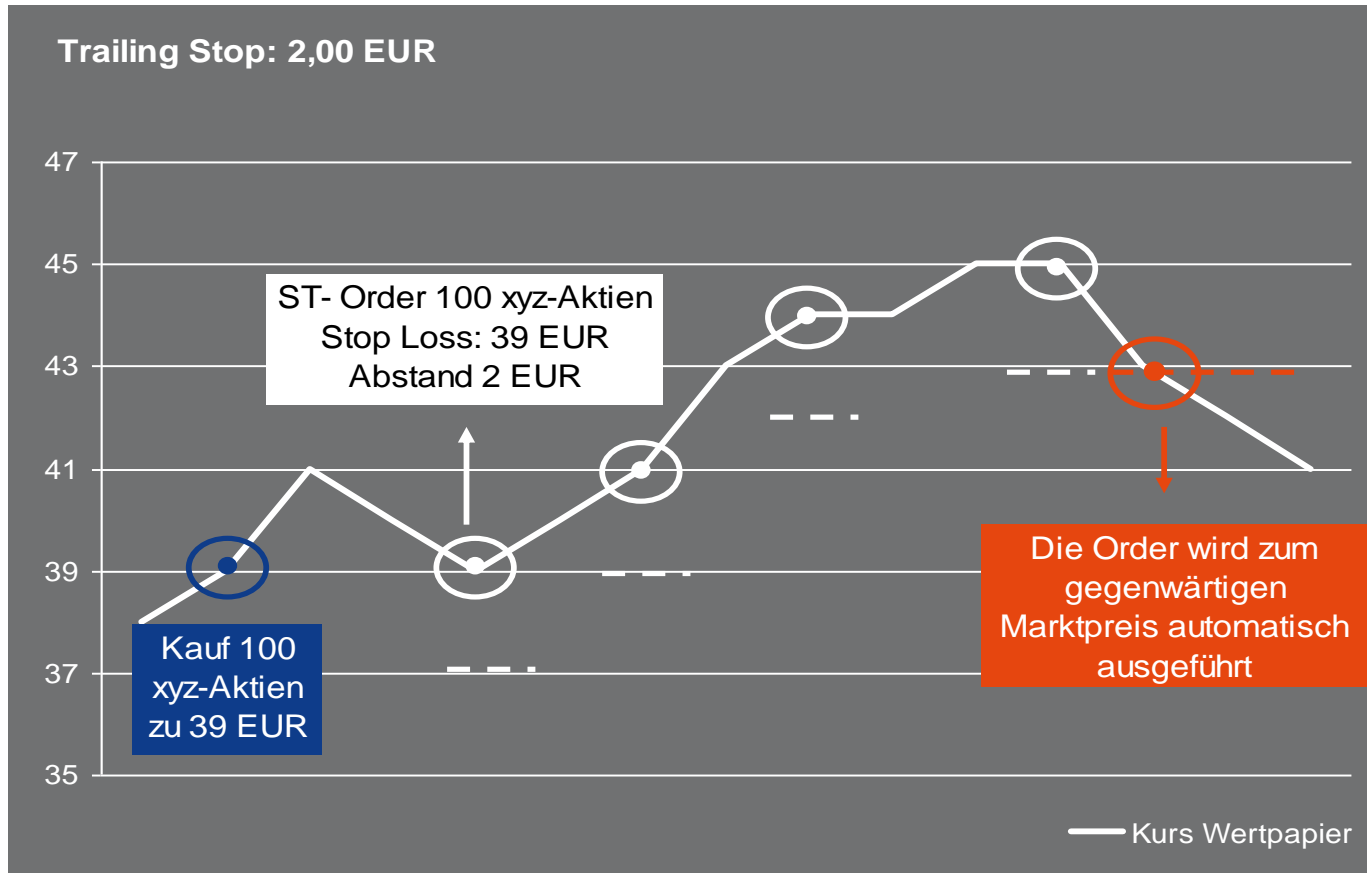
Trailing Stop: 2,00 EUR

47
45
43
41
39
37
35

ST- Order 100 xyz-Aktien
Stop Loss: 39 EUR
Abstand 2 EUR

Kauf 100 xyz-Aktien zu 39 EUR

Die Order wird zum gegenwärtigen Marktpreis automatisch ausgeführt

Kurs Wertpapier